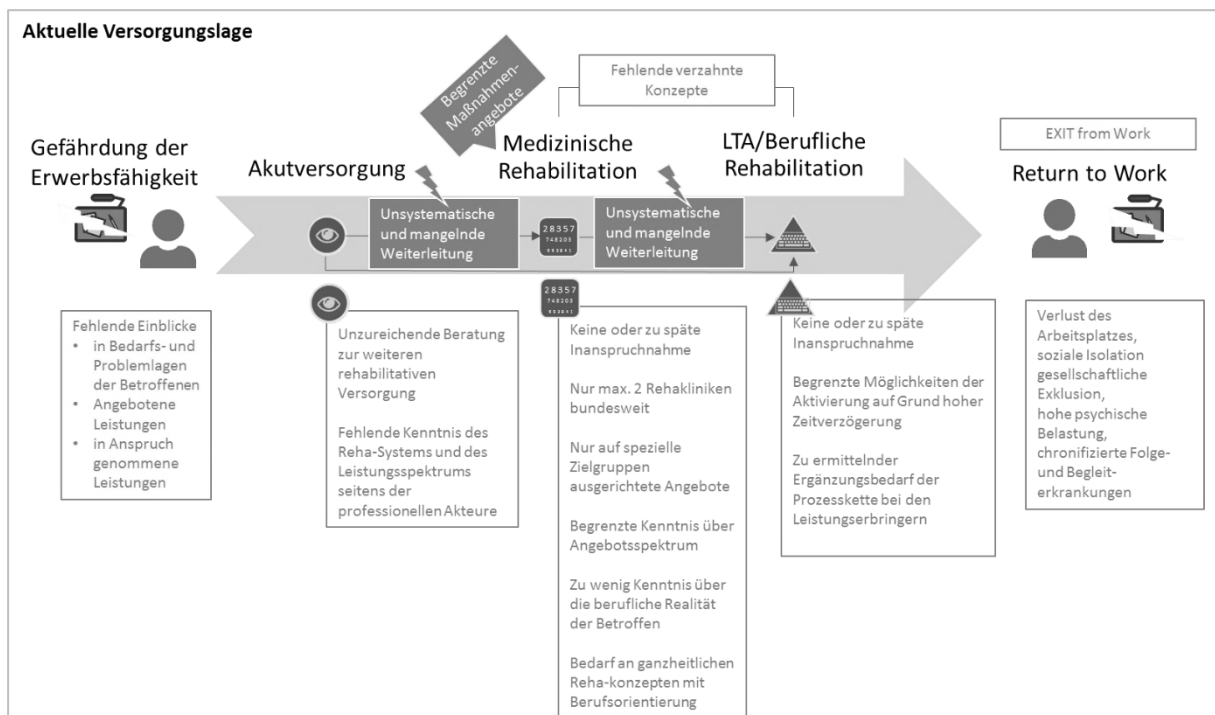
Aktuelle Versorgungslage

Begrenzte Maßnahmenangebote

Fehlende verzahnte Konzepte

Gefährdung der Erwerbsfähigkeit

Akutversorgung

Medizinische Rehabilitation

LTA/Berufliche Rehabilitation

EXIT from Work

Return to Work

Unsystematische und mangelnde Weiterleitung

28357 748203

Unsystematische und mangelnde Weiterleitung

Fehlende Einblicke
• in Bedarfs- und Problemlagen der Betroffenen
• Angebotene Leistungen
• in Anspruch genommene Leistungen

Unzureichende Beratung zur weiteren rehabilitativen Versorgung

Fehlende Kenntnis des Reha-Systems und des Leistungsspektrums seitens der professionellen Akteure

28357 748203

Keine oder zu späte Inanspruchnahme

Nur max. 2 Rehakliniken bundesweit

Nur auf spezielle Zielgruppen ausgerichtete Angebote

Begrenzte Kenntnis über Angebotsspektrum

Zu wenig Kenntnis über die berufliche Realität der Betroffen

Bedarf an ganzheitlichen Reha-konzepten mit Berufsorientierung

Keine oder zu späte Inanspruchnahme

Begrenzte Möglichkeiten der Aktivierung auf Grund hoher Zeitverzögerung

Zu ermittelnder Ergänzungsbedarf der Prozesskette bei den Leistungserbringern

Verlust des Arbeitsplatzes, soziale Isolation gesellschaftliche Exklusion, hohe psychische Belastung, chronifizierte Folge- und Begleiterkrankungen